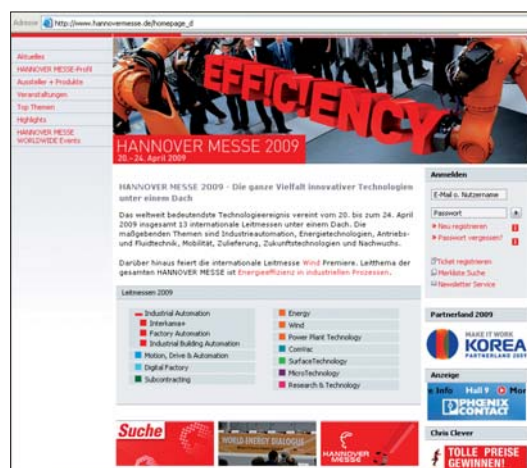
Adresse http://www.hannovermesse.de/homepage_d

Aktuelles
HANNOVER MESSE-Profil
Aussteller + Produkte
Veranstaltungen
Top Themen
Highlights
HANNOVER MESSE WORLDWIDE Events

EFFICIENCY

HANNOVER MESSE 2009
20.-24. April 2009

HANNOVER MESSE 2009 - Die ganze Vielfalt innovativer Technologien unter einem Dach

Das weltweit bedeutendste Technologieereignis vereint vom 20. bis zum 24. April 2009 insgesamt 13 internationale Leitmessen unter einem Dach. Die maßgebenden Themen sind Industrieautomation, Energietechnologien, Antriebs- und Fluidtechnik, Mobilität, Zulieferung, Zukunftstechnologien und Nachwuchs.

Darüber hinaus feiert die internationale Leitmesse Wind Premiere. Leitthema der gesamten HANNOVER MESSE ist Energieeffizienz in industriellen Prozessen.

Leitmessen 2009

| | |
|---|---|
| Industrial Automation | Energy |
| Interkama+ | Wind |
| Factory Automation | Power Plant Technology |
| Industrial Building Automation | Coil Tech |
| Motion, Drive & Automation | SurfaceTechnology |
| Digital Factory | MicroTechnology |
| Subcontracting | Research & Technology |

Anmelden
E-Mail o. Nutzername
Passwort
Neu registrieren
Passwort vergessen?
Ticket registrieren
Merkliste Suche
Newsletter Service

Partnerland 2009
MAKE IT WORK
KOREA
PARTNERLAND 2009

Anzeige
Info Hall 9 Mo
PHOENIX CONTACT

Chris Clever
TOLLE PREISE GEWINNEN!

Suche
WORLD ENERGY DIALOGUE
HANNOVER MESSE